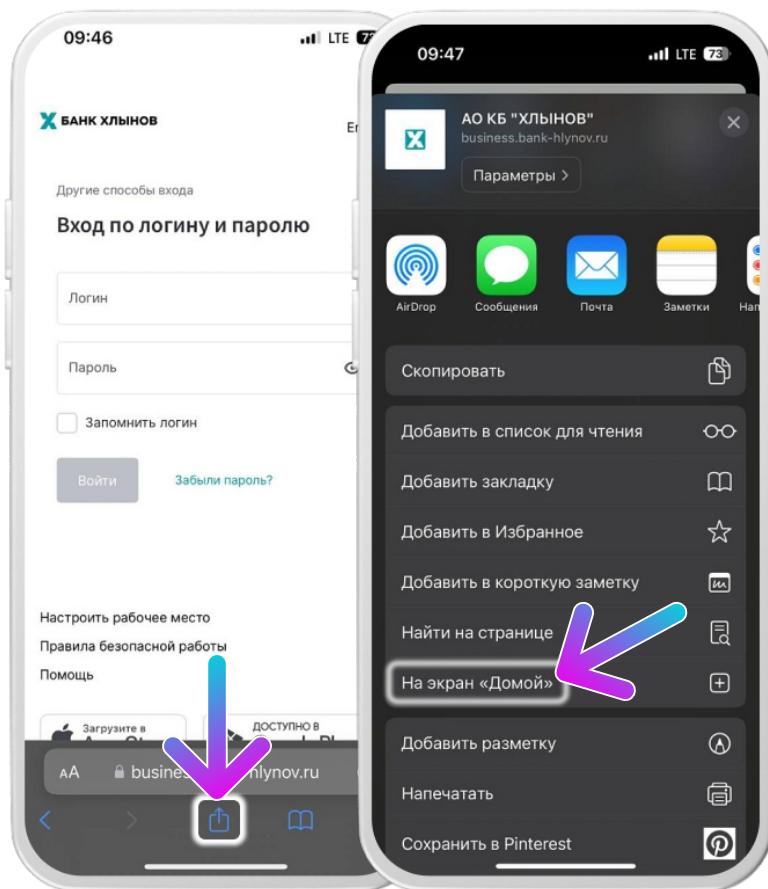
09:46

LTE 73

БАНК ХЛЫНОВ

En

Другие способы входа

Вход по логину и паролю

Логин

Пароль

Запомнить логин

Войти

Забыли пароль?

Настроить рабочее место

Правила безопасной работы

Помощь

Загрузите в

ДОСТУПНО В

AA business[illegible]hlynov.ru

09:47

LTE 73

АО КБ "ХЛЫНОВ"

business.bank-hlynov.ru

Параметры >

AirDrop

Сообщения

Почта

Заметки

Нап

Скопировать

Добавить в список для чтения

Добавить закладку

Добавить в Избранное

Добавить в короткую заметку

Найти на странице

На экран «Домой»

Добавить разметку

Напечатать

Сохранить в Pinterest